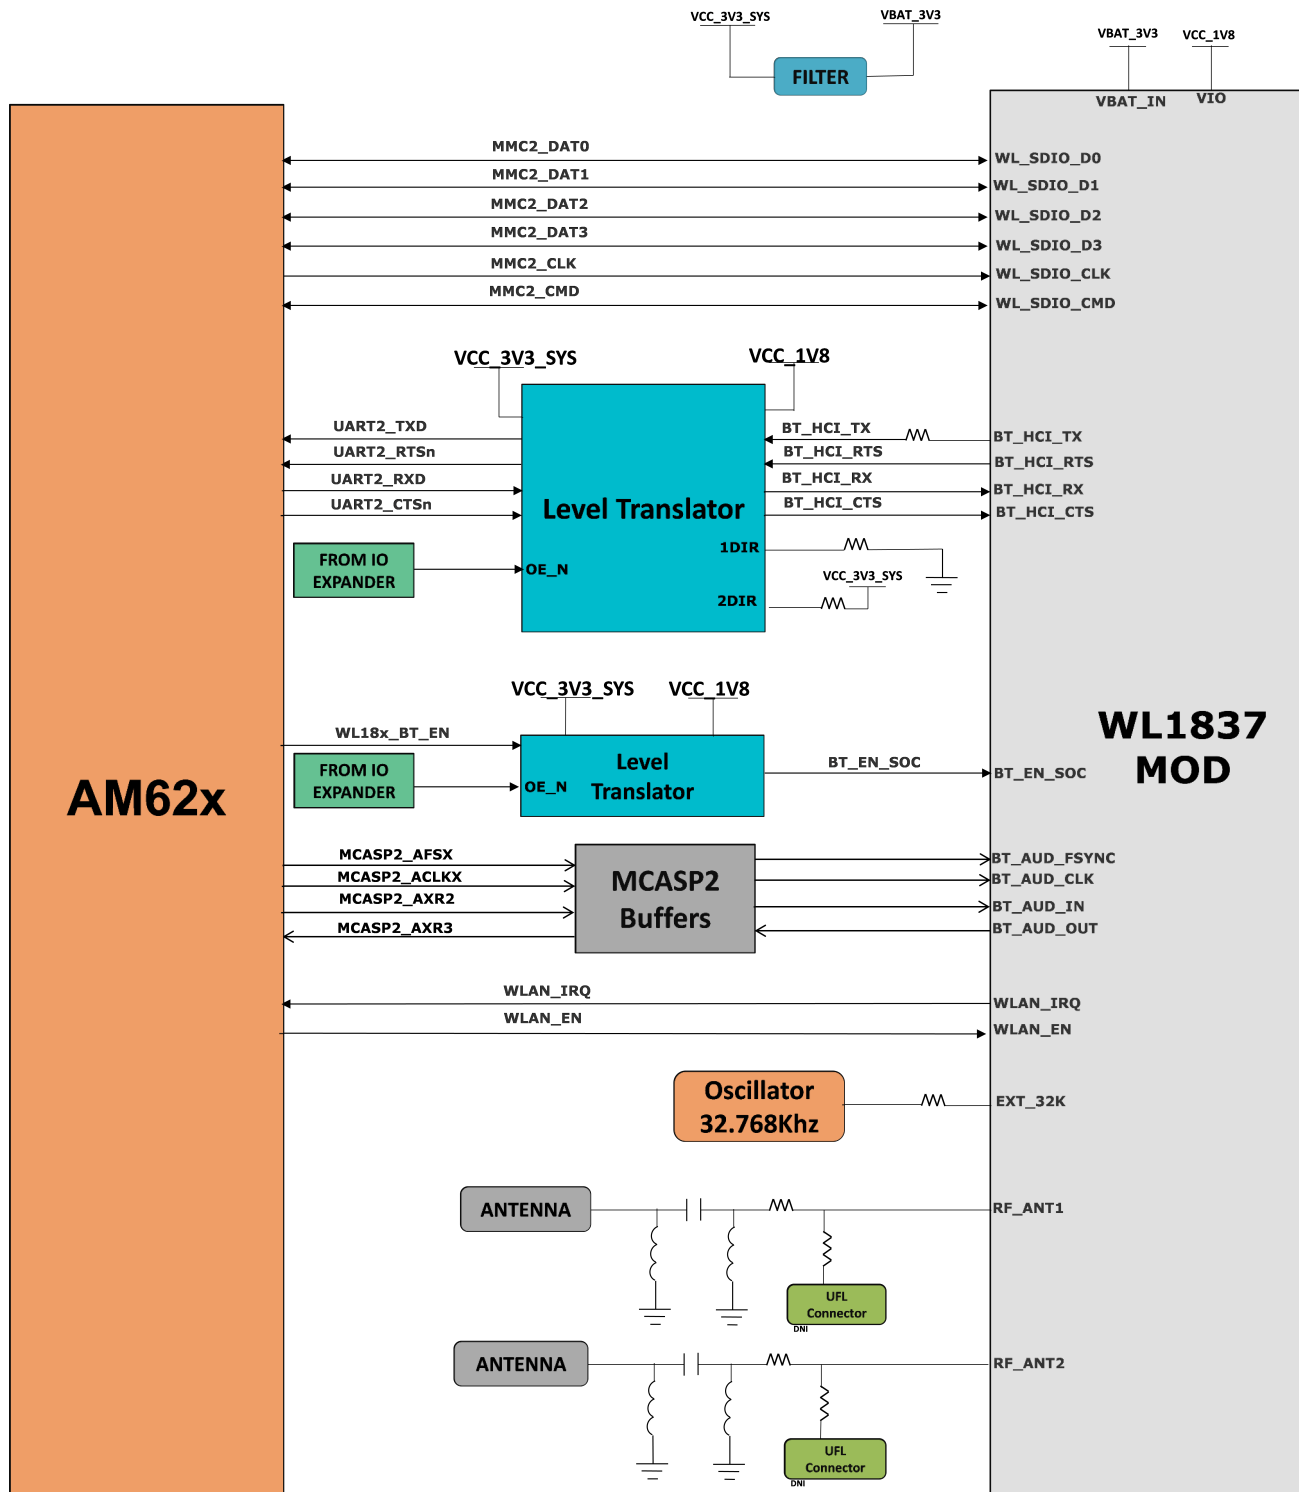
VCC_3V3_SYS
VBAT_3V3
FILTER
VBAT_3V3
VCC_1V8
VBAT_IN
VIO

AM62x

MMC2_DAT0
MMC2_DAT1
MMC2_DAT2
MMC2_DAT3
MMC2_CLK
MMC2_CMD

WL_SDIO_D0
WL_SDIO_D1
WL_SDIO_D2
WL_SDIO_D3
WL_SDIO_CLK
WL_SDIO_CMD

VCC_3V3_SYS
VCC_1V8
UART2_TXD
UART2_RTSn
UART2_RXD
UART2_CTSn
Level Translator
BT_HCI_TX
BT_HCI_RTS
BT_HCI_RX
BT_HCI_CTS
BT_HCI_TX
BT_HCI_RTS
BT_HCI_RX
BT_HCI_CTS
FROM IO EXPANDER
OE_N
1DIR
2DIR
VCC_3V3_SYS

VCC_3V3_SYS
VCC_1V8
WL18x_BT_EN
FROM IO EXPANDER
OE_N
Level Translator
BT_EN_SOC
BT_EN_SOC

WL1837 MOD

MCASP2_AFSX
MCASP2_ACLKX
MCASP2_AXR2
MCASP2_AXR3
MCASP2 Buffers
BT_AUD_FSYNC
BT_AUD_CLK
BT_AUD_IN
BT_AUD_OUT

WLAN_IRQ
WLAN_EN
WLAN_IRQ
WLAN_EN

Oscillator 32.768Khz
EXT_32K

ANTENNA
UFL Connector
DNI
RF_ANT1

ANTENNA
UFL Connector
DNI
RF_ANT2